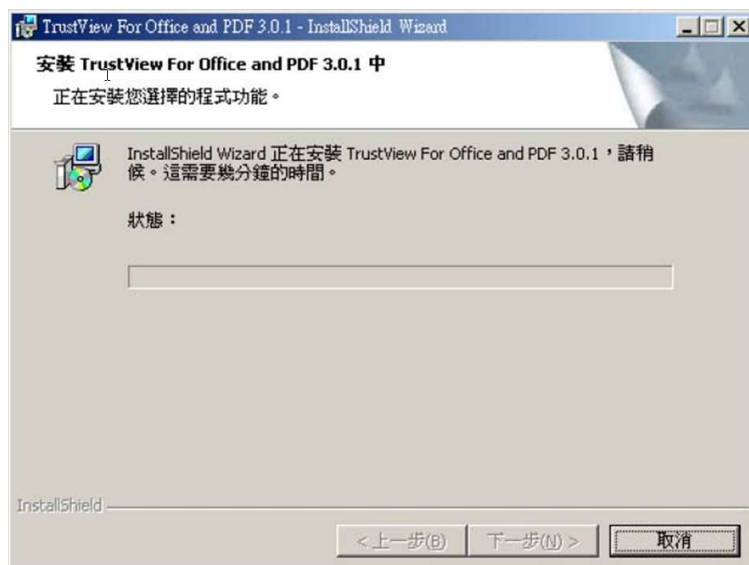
TrustView For Office and PDF 3.0.1 - InstallShield Wizard

安裝 TrustView For Office and PDF 3.0.1 中

正在安裝您選擇的程式功能。

InstallShield Wizard 正在安裝 TrustView For Office and PDF 3.0.1，請稍候。這需要幾分鐘的時間。

狀態：

InstallShield

< 上一步(B)　下一步(N) >　取消